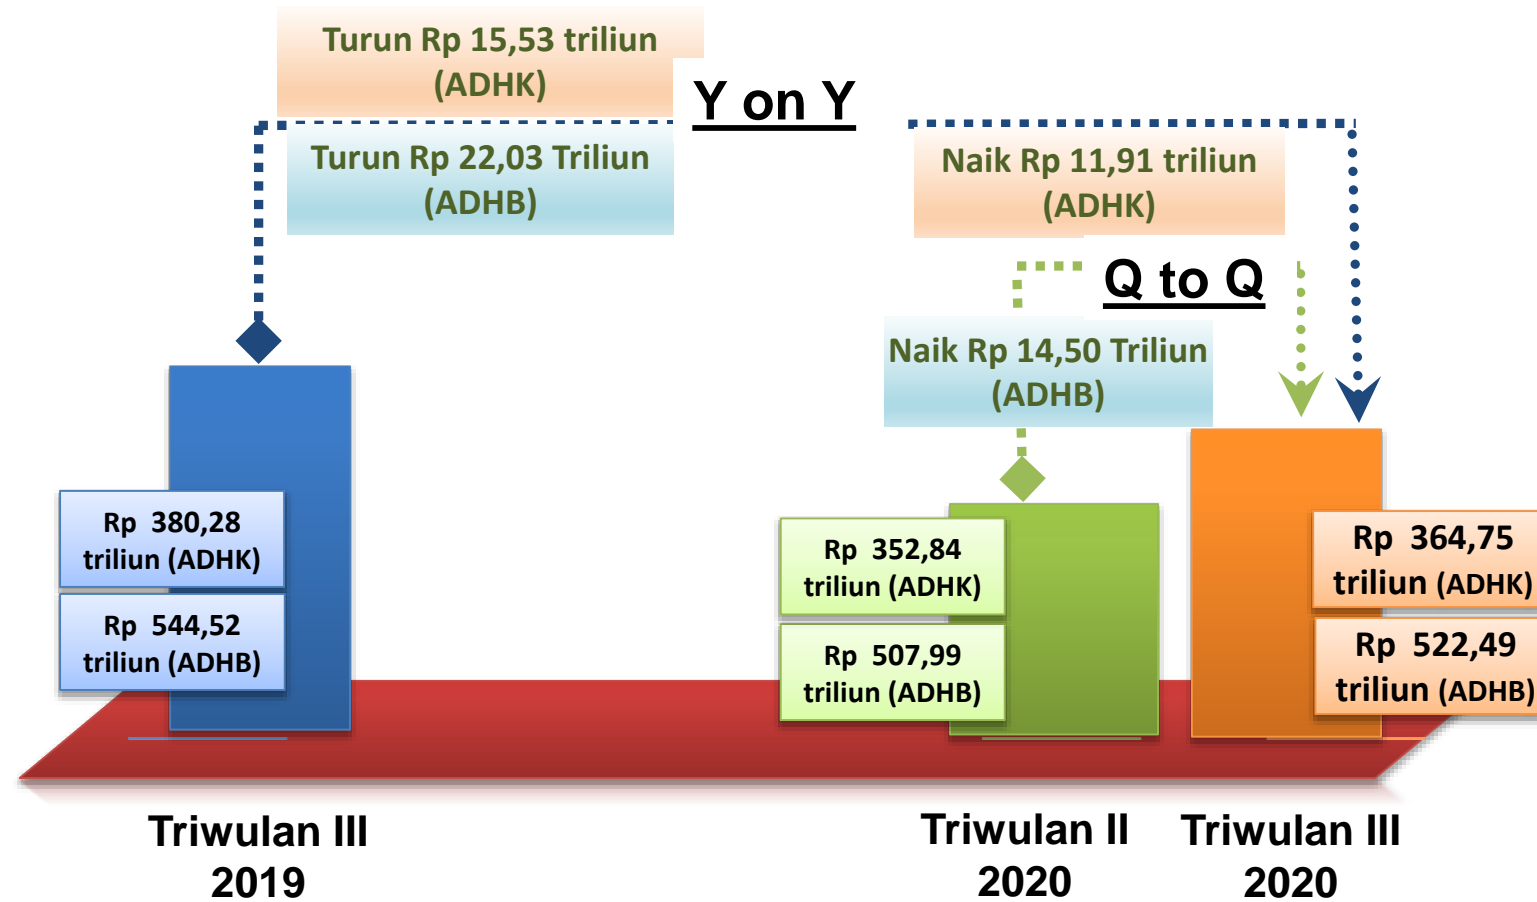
Turun Rp 15,53 triliun (ADHK)

Y on Y

Turun Rp 22,03 Triliun (ADHB)

Naik Rp 11,91 triliun (ADHK)

Q to Q

Naik Rp 14,50 Triliun (ADHB)

Rp 380,28 triliun (ADHK)

Rp 544,52 triliun (ADHB)

Rp 352,84 triliun (ADHK)

Rp 507,99 triliun (ADHB)

Rp 364,75 triliun (ADHK)

Rp 522,49 triliun (ADHB)

Triwulan III 2019

Triwulan II 2020

Triwulan III 2020